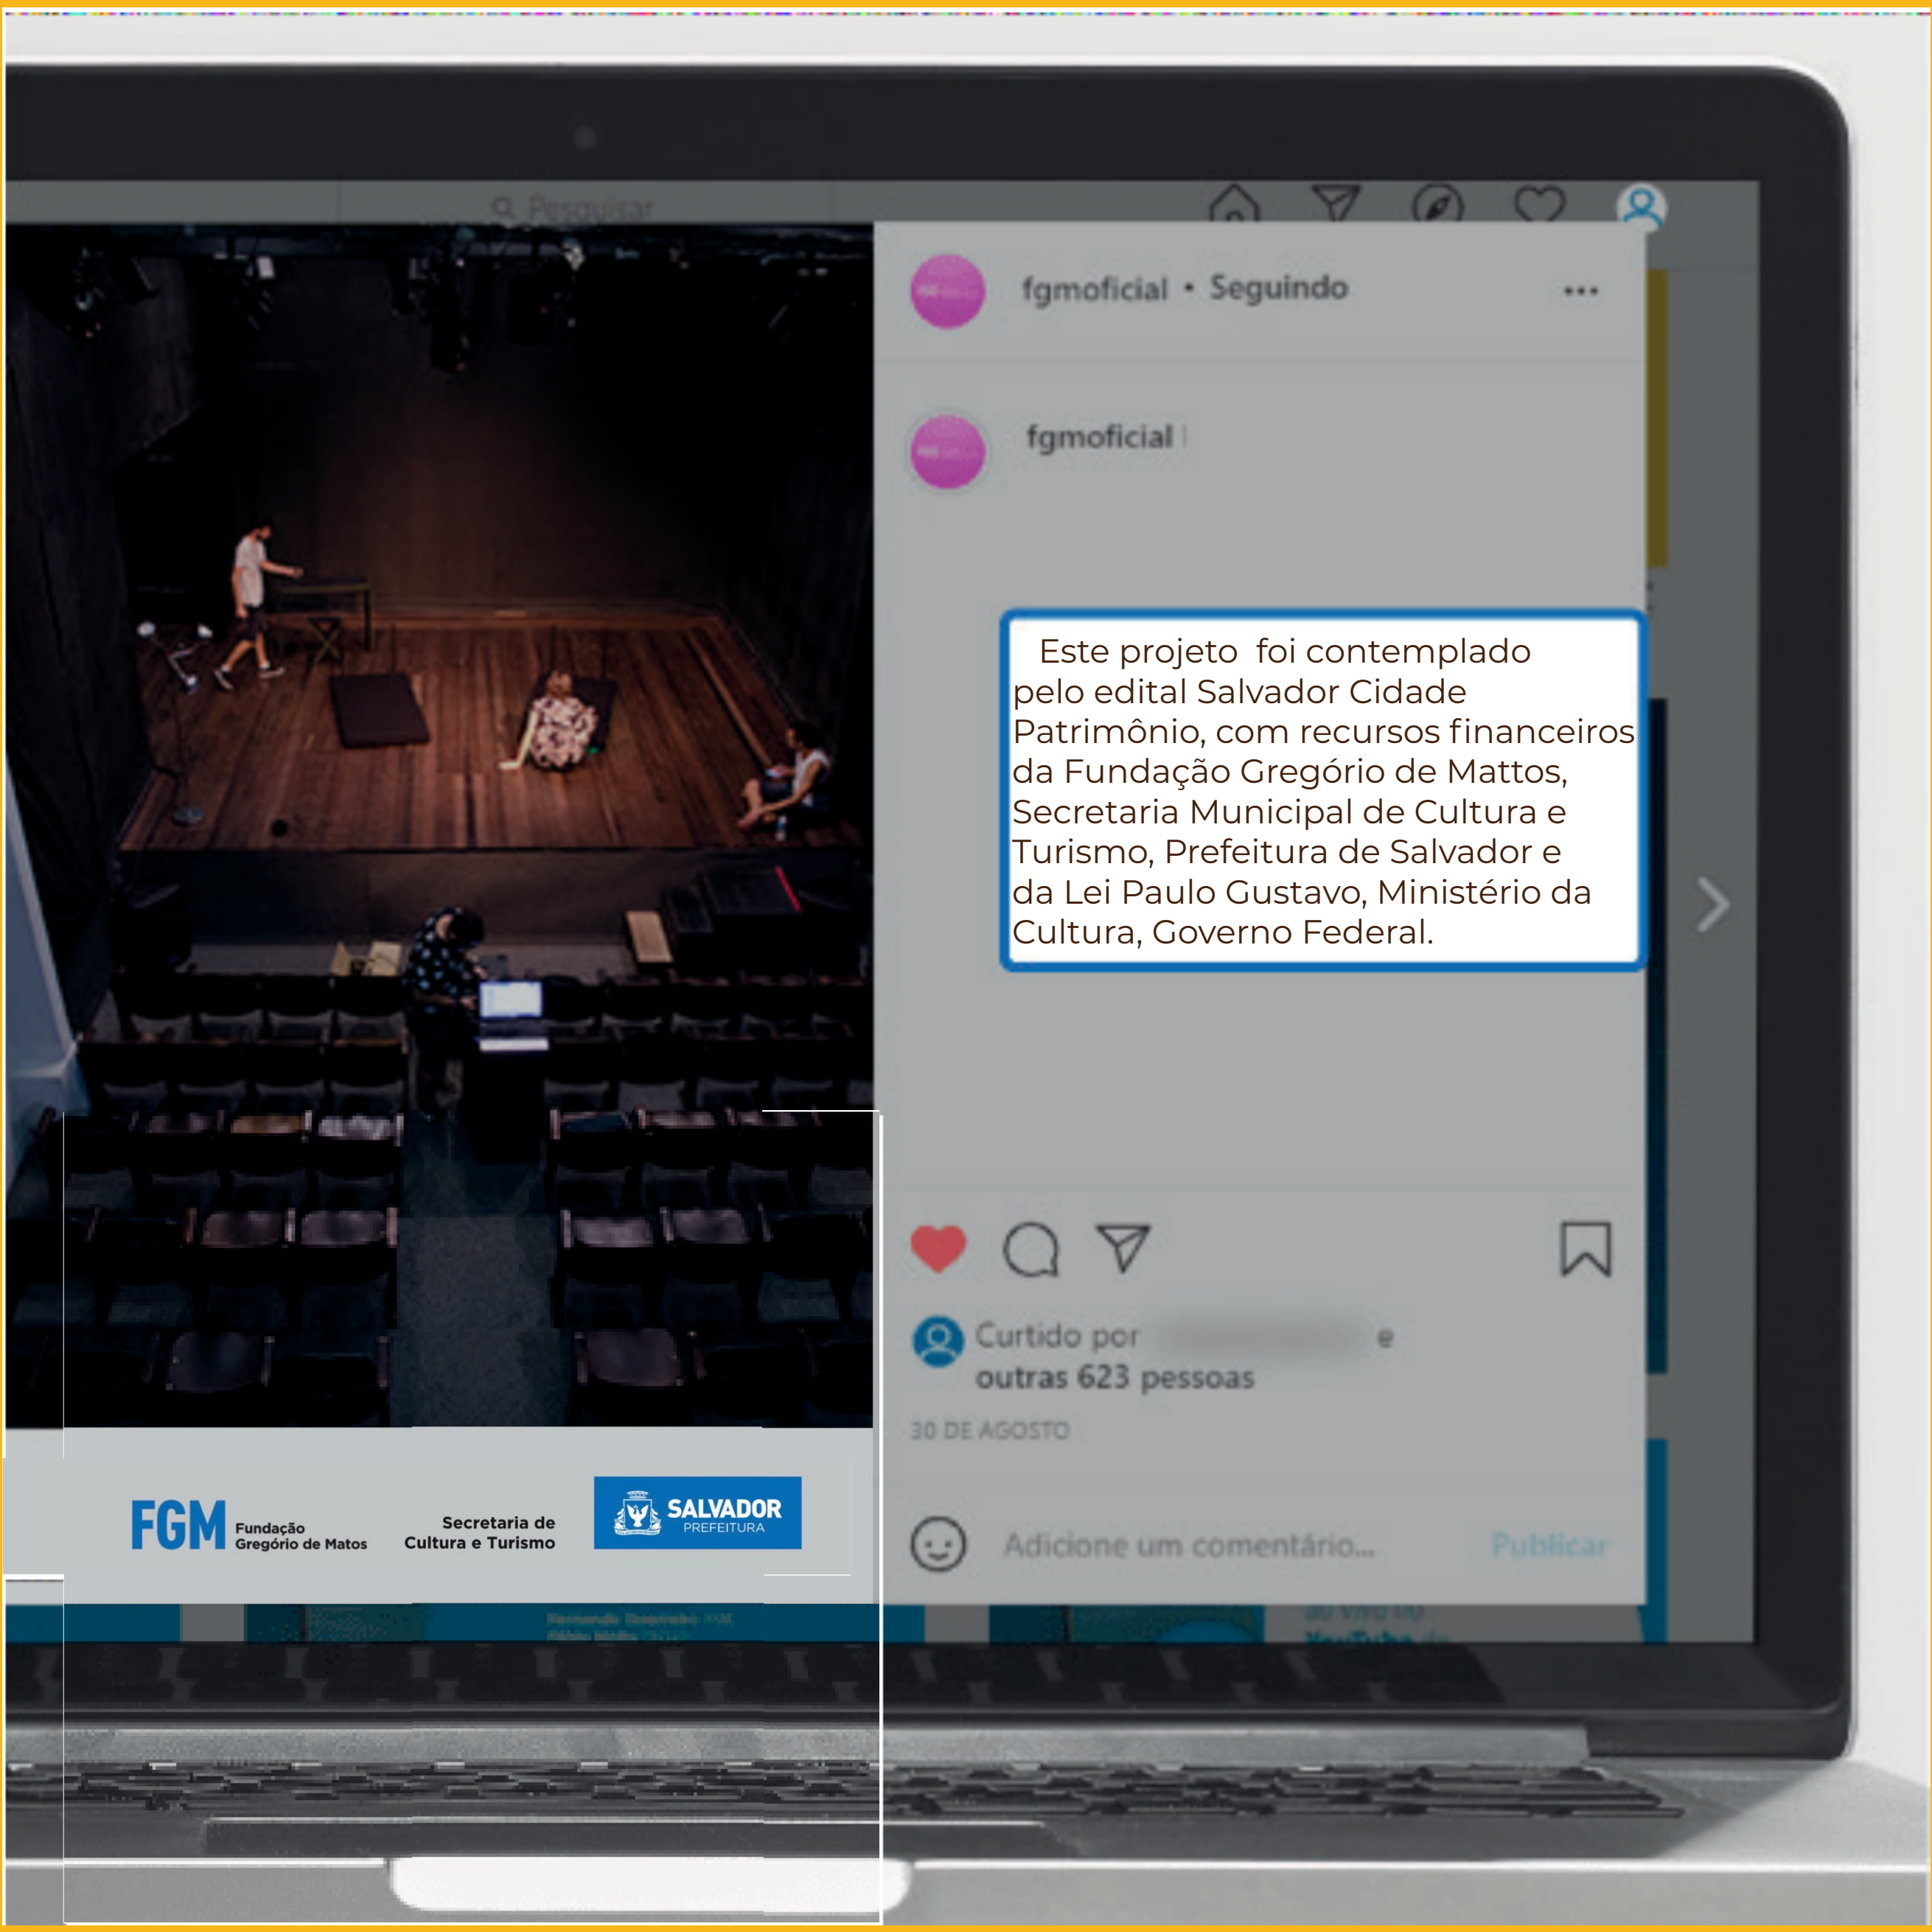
Pesquisar

fgmoficial • Seguindo

•••

fgmoficial

Este projeto foi contemplado pelo edital Salvador Cidade Patrimônio, com recursos financeiros da Fundação Gregório de Mattos, Secretaria Municipal de Cultura e Turismo, Prefeitura de Salvador e da Lei Paulo Gustavo, Ministério da Cultura, Governo Federal.

Curtido por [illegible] e outras 623 pessoas

30 DE AGOSTO

Adicione um comentário...

Publicar

FGM Fundação Gregório de Matos

Secretaria de Cultura e Turismo

SALVADOR PREFEITURA